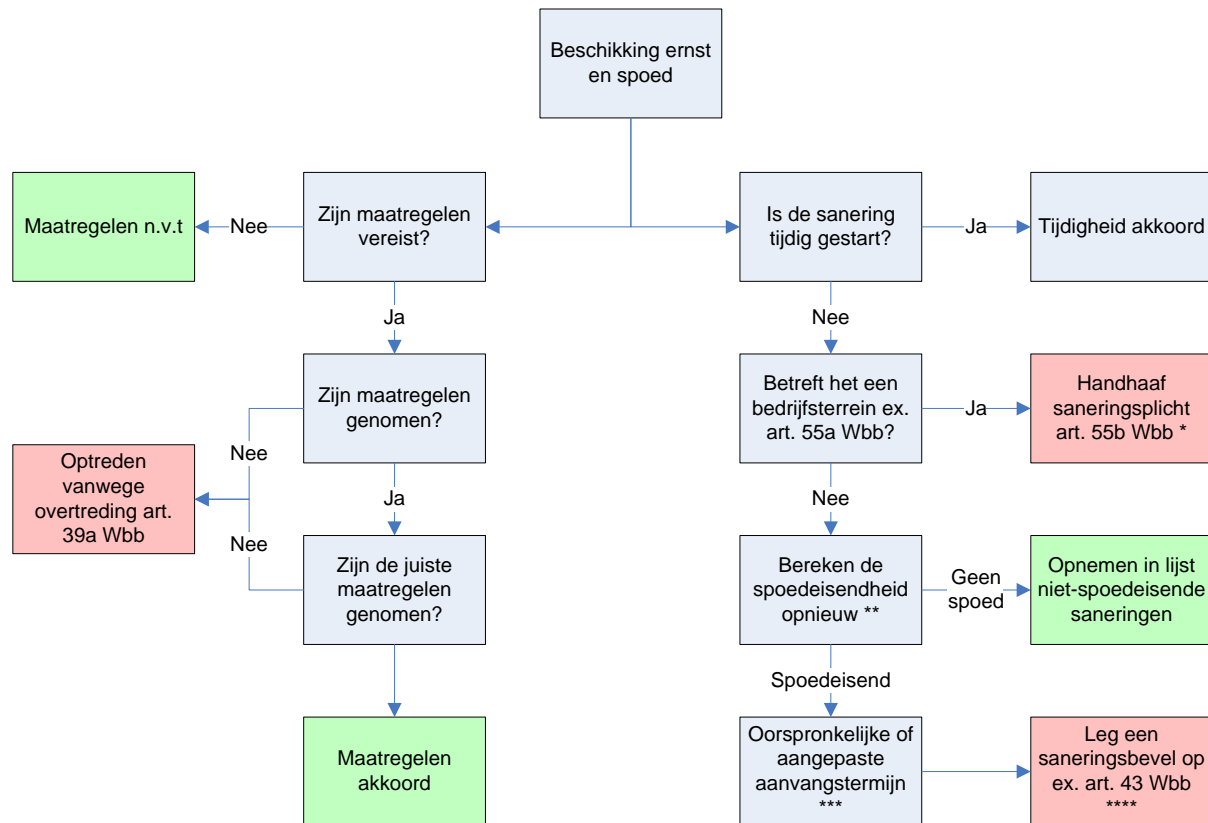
Beschikking ernst en spoed

Maatregelen n.v.t

Nee

Zijn maatregelen vereist?

Is de sanering tijdig gestart?

Ja

Tijdigheid akkoord

Ja

Nee

Zijn maatregelen genomen?

Betreft het een bedrijfsterrein ex. art. 55a Wbb?

Ja

Handhaaf saneringsplicht art. 55b Wbb *

Nee

Optreden vanwege overtreding art. 39a Wbb

Ja

Nee

Nee

Zijn de juiste maatregelen genomen?

Bereken de spoedeisendheid opnieuw **

Geen spoed

Opnemen in lijst niet-spoedeisende saneringen

Spoedeisend

Maatregelen akkoord

Oorspronkelijke of aangepaste aanvangstermijn ***

Leg een saneringsbevel op ex. art. 43 Wbb ****